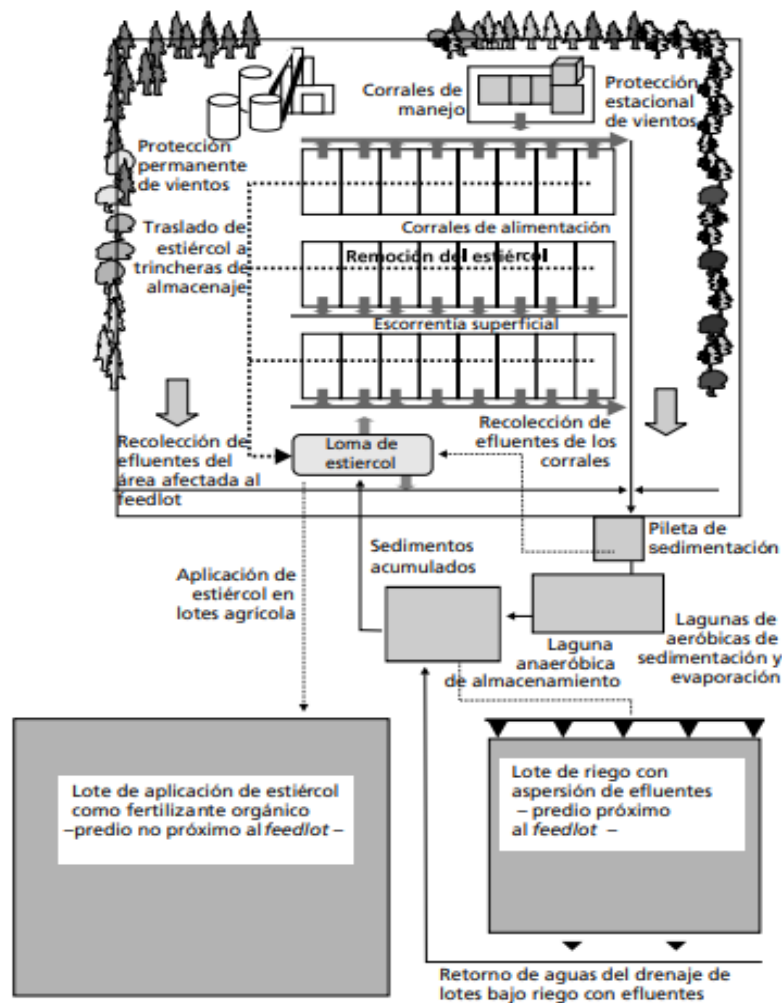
Corrales de manejo

Protección estacional de vientos

Protección permanente de vientos

Traslado de estiércol a trincheras de almacenaje

Corrales de alimentación

Remoción del estiércol

Escorrentía superficial

Recolección de efluentes del área afectada al feedlot

Loma de estiercol

Recolección de efluentes de los corrales

Pileta de sedimentación

Sedimentos acumulados

Aplicación de estiércol en lotes agricola

Laguna anaeróbica de almacenamiento

Lagunas de aeróbicas de sedimentación y evaporación

Lote de aplicación de estiércol como fertilizante orgánico –predio no próximo al *feedlot* –

Lote de riego con aspersión de efluentes – predio próximo al *feedlot* –

Retorno de aguas del drenaje de lotes bajo riego con efluentes